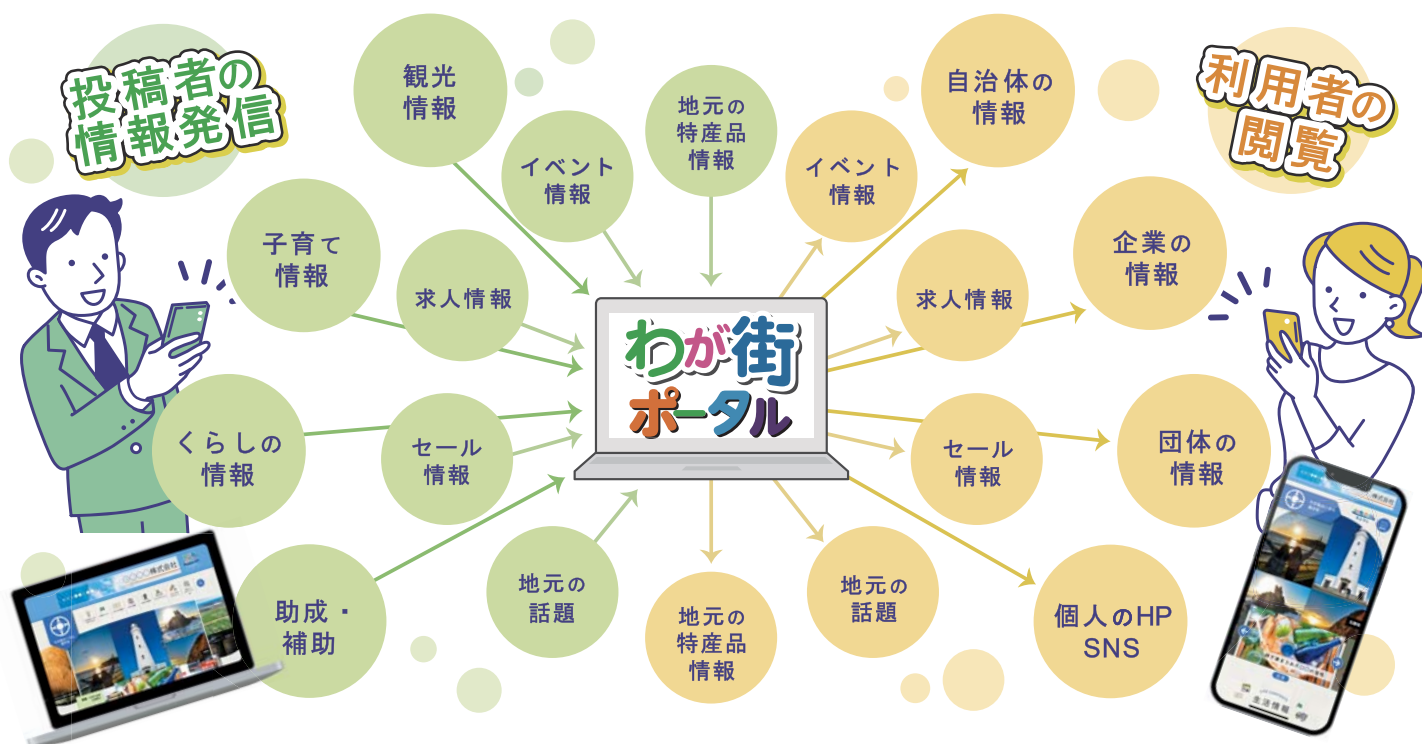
投稿者の情報発信

利用者の閲覧

観光情報

イベント情報

地元の特産品情報

イベント情報

自治体の情報

子育て情報

求人情報

求人情報

企業の情報

くらしの情報

セール情報

わが街ポータル

セール情報

団体の情報

助成・補助

地元の話題

地元の特産品情報

地元の話題

個人のHP SNS